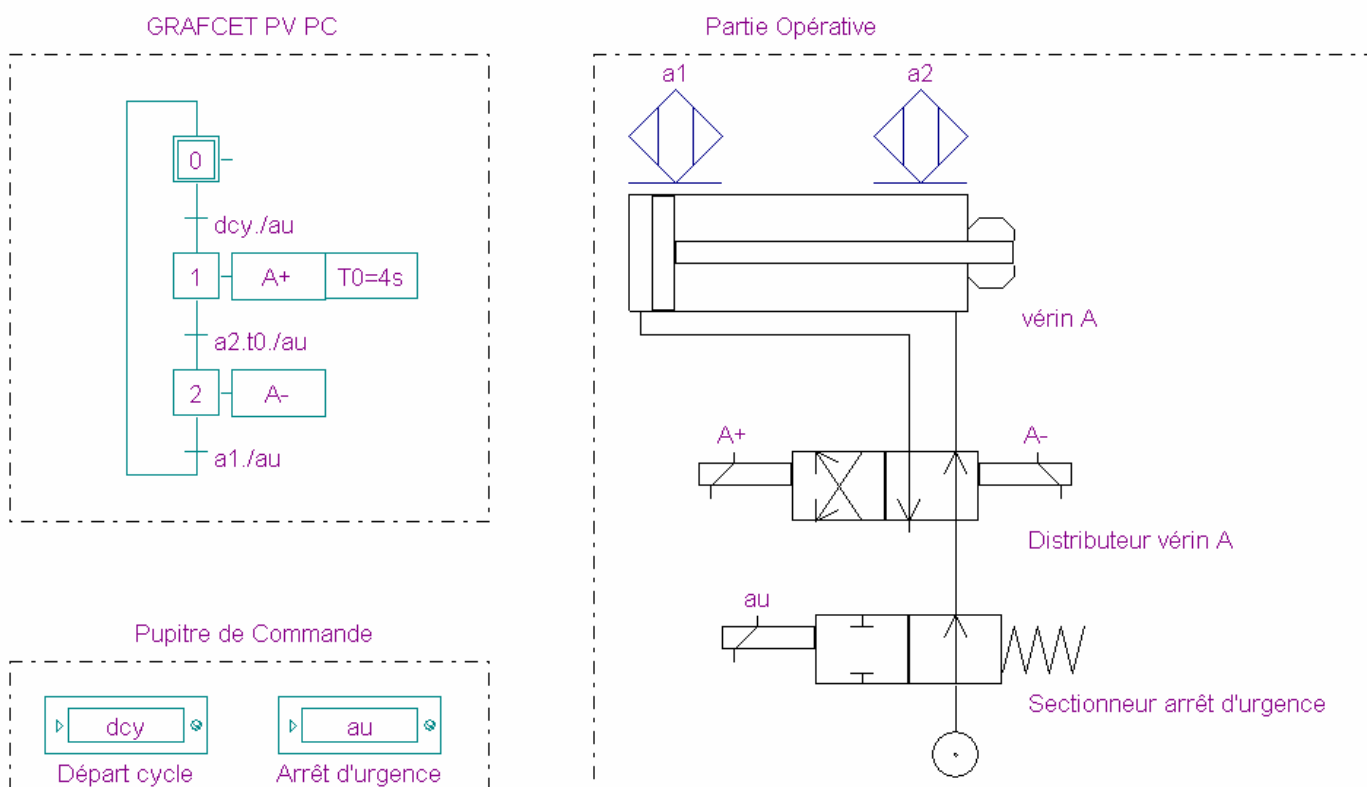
GRAFCET PV PC

0

dcy./au

1

A+

T0=4s

a2.t0./au

2

A-

a1./au

Partie Opérative

a1

a2

vérin A

A+

A-

Distributeur vérin A

au

Sectionneur arrêt d'urgence

Pupitre de Commande

dcy

Départ cycle

au

Arrêt d'urgence